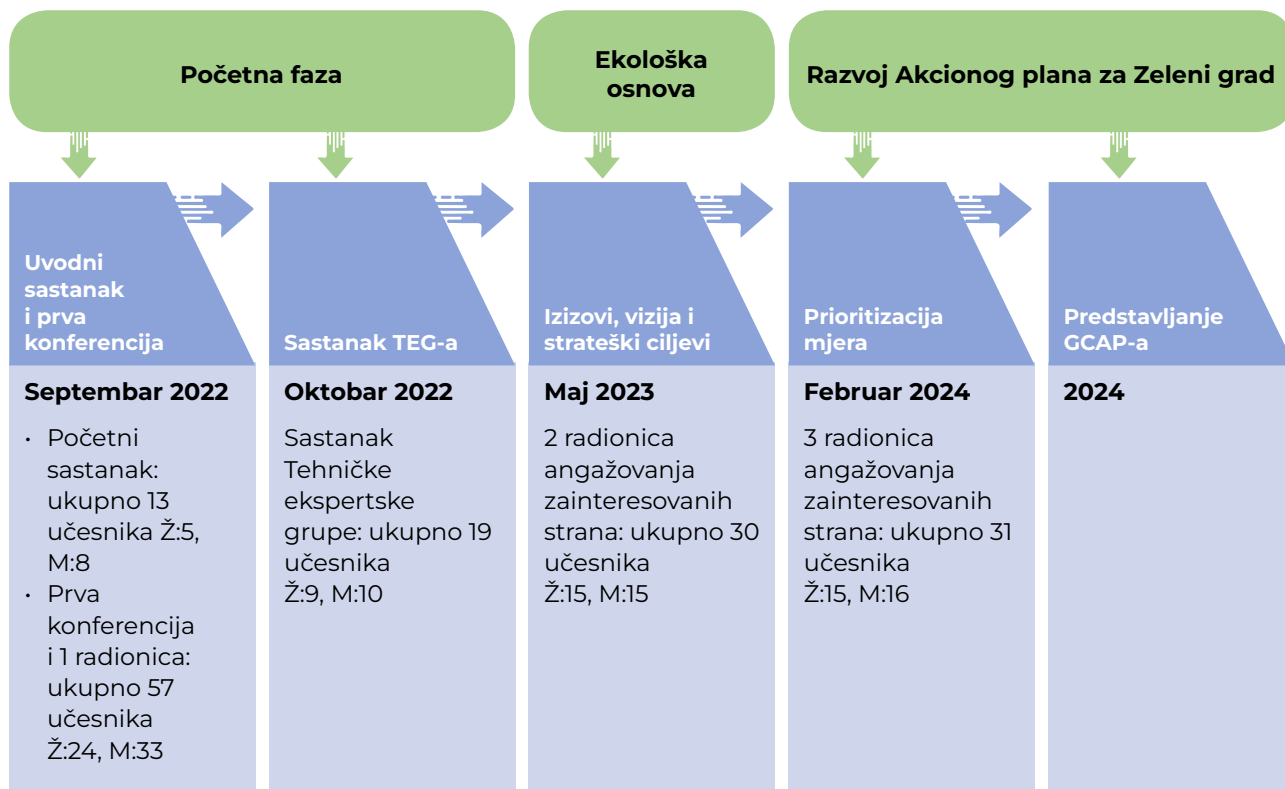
Početna faza

Ekološka osnova

Razvoj Akcionog plana za Zeleni grad

Uvodni sastanak i prva konferencija

September 2022

- Početni sastanak: ukupno 13 učesnika Ž:5, M:8
- Prva konferencija i 1 radionica: ukupno 57 učesnika Ž:24, M:33

Sastanak TEG-a

Oktobar 2022

Sastanak Tehničke ekspertske grupe: ukupno 19 učesnika Ž:9, M:10

Izizovi, vizija i strateški ciljevi

Maj 2023

2 radionica angažovanja zainteresovanih strana: ukupno 30 učesnika Ž:15, M:15

Prioritizacija mjera

Februar 2024

3 radionica angažovanja zainteresovanih strana: ukupno 31 učesnika Ž:15, M:16

Predstavljanje GCAP-a

2024